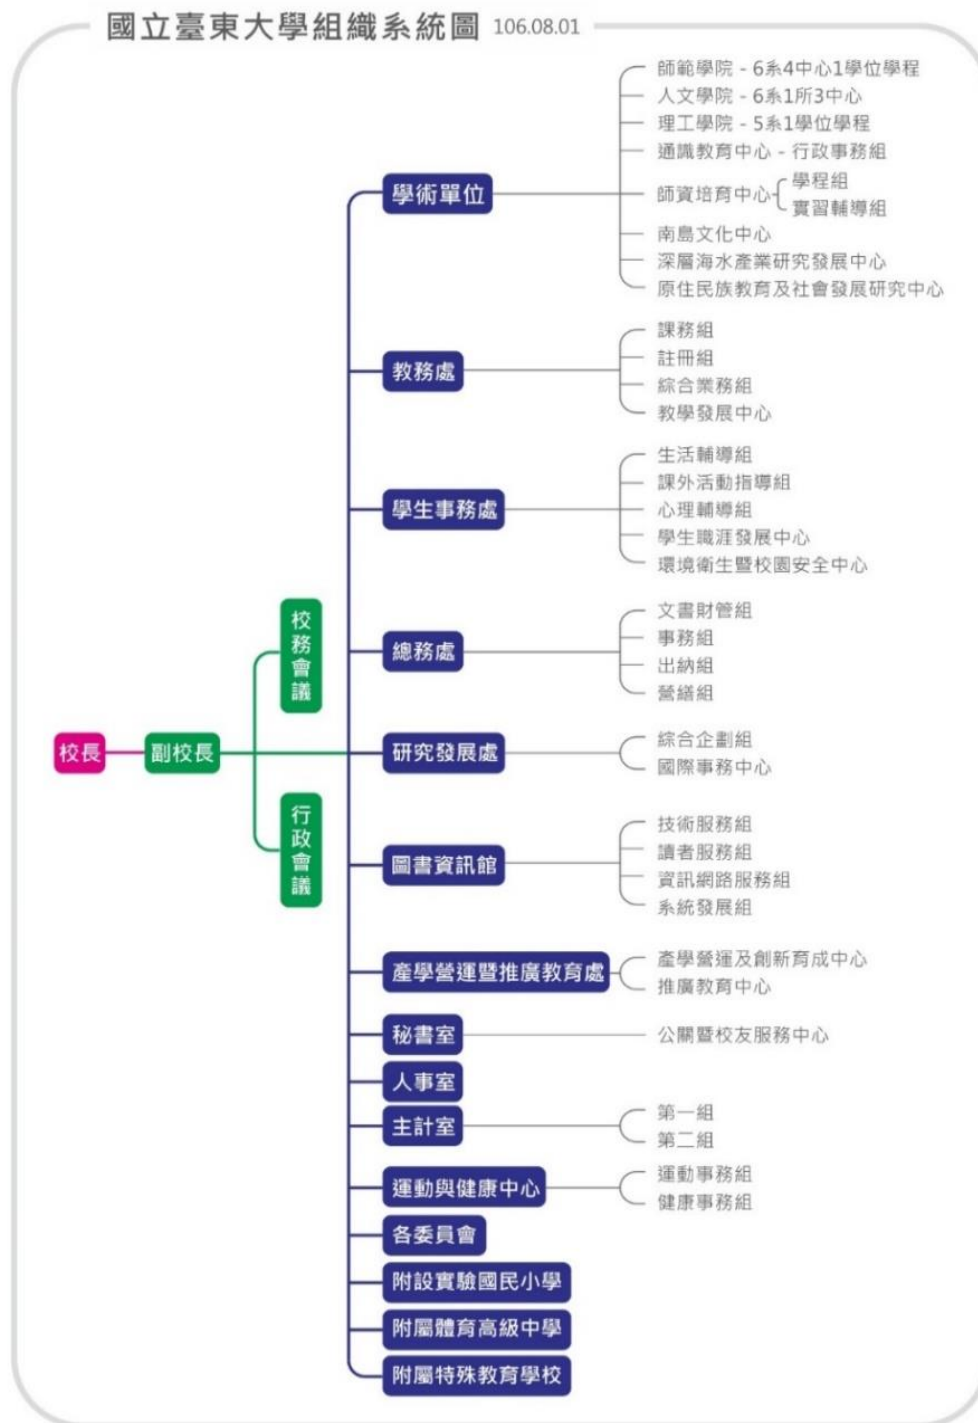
國立臺東大學組織系統圖 106.08.01

校長
副校長
校務會議
行政會議

學術單位
師範學院 - 6系4中心1學位學程
人文學院 - 6系1所3中心
理工學院 - 5系1學位學程
通識教育中心 - 行政事務組
師資培育中心
學程組
實習輔導組
南島文化中心
深層海水產業研究發展中心
原住民族教育及社會發展研究中心

教務處
課務組
註冊組
綜合業務組
教學發展中心

學生事務處
生活輔導組
課外活動指導組
心理輔導組
學生職涯發展中心
環境衛生暨校園安全中心

總務處
文書財管組
事務組
出納組
營繕組

研究發展處
綜合企劃組
國際事務中心

圖書資訊館
技術服務組
讀者服務組
資訊網路服務組
系統發展組

產學營運暨推廣教育處
產學營運及創新育成中心
推廣教育中心

秘書室
公關暨校友服務中心

人事室

主計室
第一組
第二組

運動與健康中心
運動事務組
健康事務組

各委員會
附設實驗國民小學
附屬體育高級中學
附屬特殊教育學校